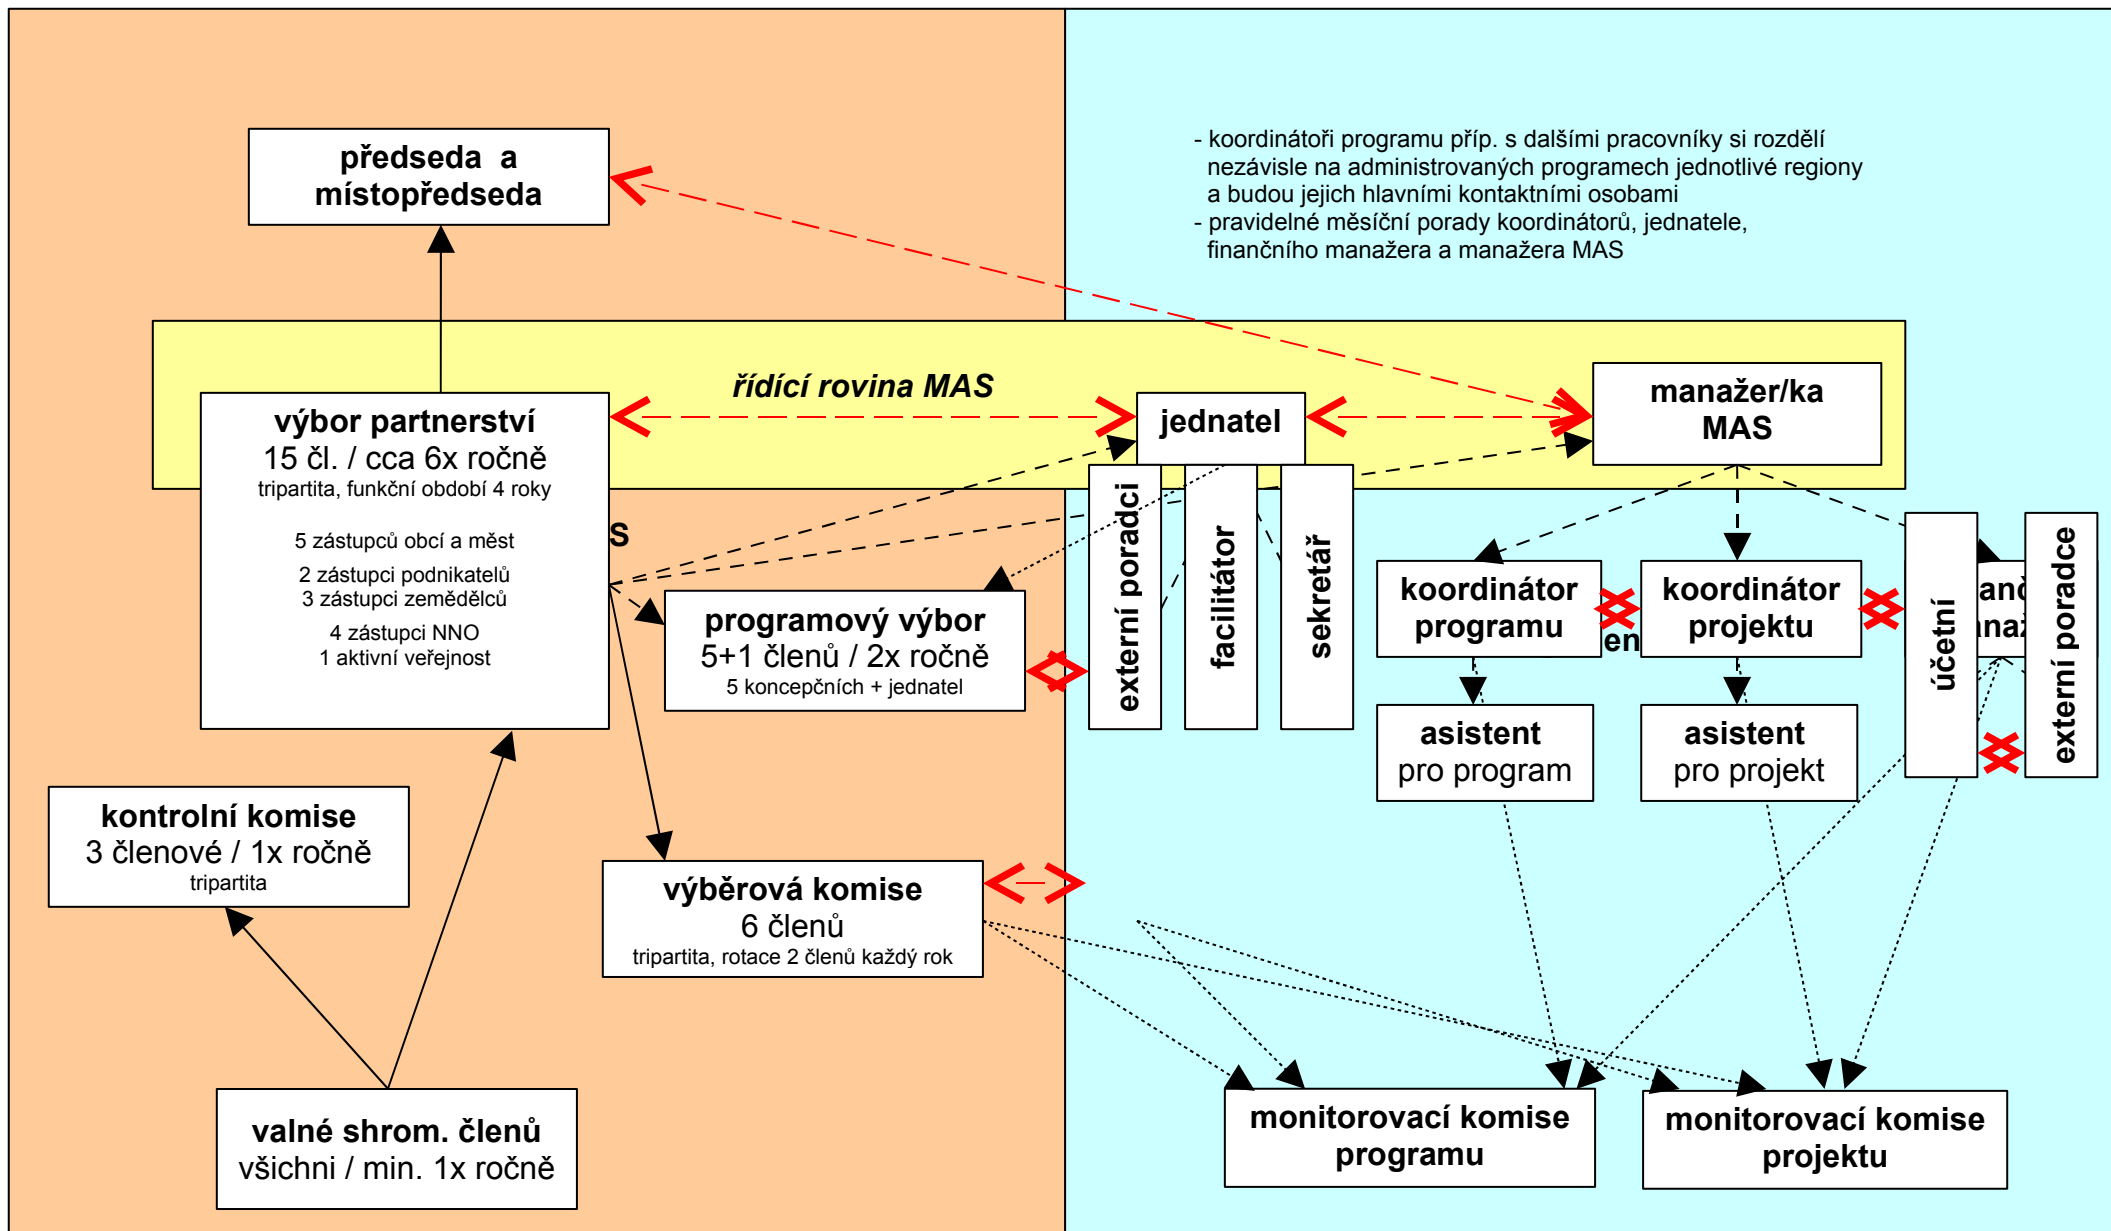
předseda a místopředseda

- koordinátoři programu příp. s dalšími pracovníky si rozdělí nezávisle na administrovaných programech jednotlivé regiony a budou jejich hlavními kontaktními osobami
- pravidelné měsíční porady koordinátorů, jednatele, finančního manažera a manažera MAS

řídící rovina MAS

výbor partnerství
15 čl. / cca 6x ročně
tripartita, funkční období 4 roky

5 zástupců obcí a měst
2 zástupci podnikatelů
3 zástupci zemědělců
4 zástupci NNO
1 aktivní veřejnost

S

jednatel

manažer/ka MAS

externí poradci

facilitátor

sekretář

koordinátor programu

en

koordinátor projektu

účetní

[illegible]anč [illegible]naž

externí poradce

programový výbor
5+1 členů / 2x ročně
5 koncepčních + jednatel

asistent pro program

asistent pro projekt

kontrolní komise
3 členové / 1x ročně
tripartita

výběrová komise
6 členů
tripartita, rotace 2 členů každý rok

valné shrom. členů
všichni / min. 1x ročně

monitorovací komise programu

monitorovací komise projektu